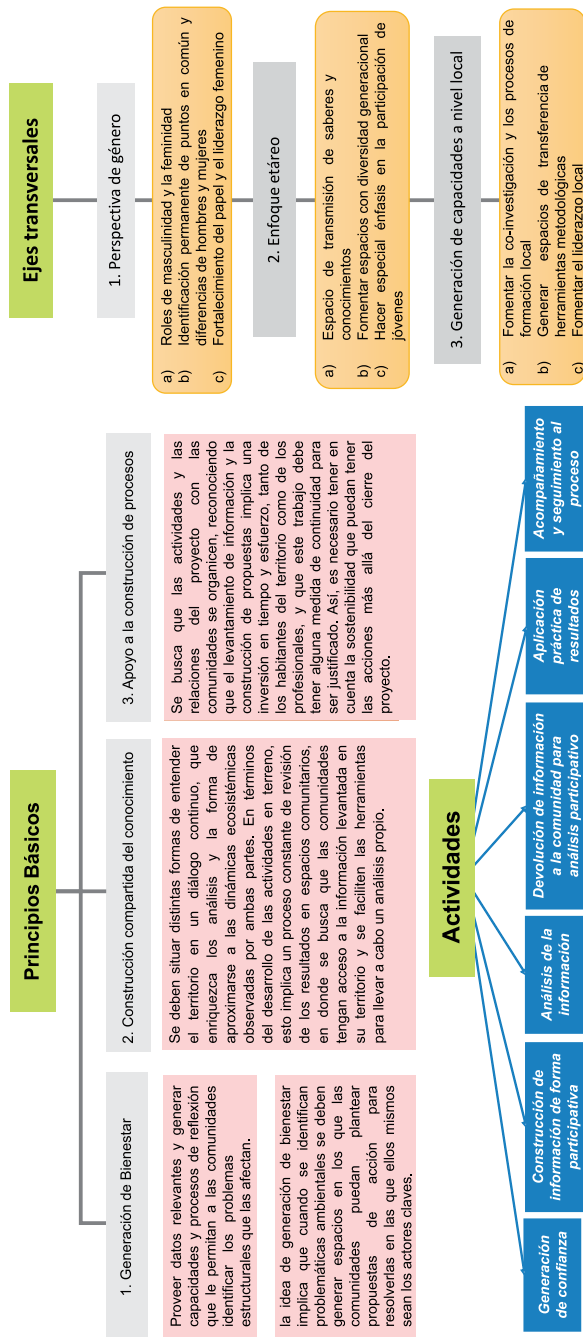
Ejes transversales

1. Perspectiva de género

a) Roles de masculinidad y la feminidad
b) Identificación permanente de puntos en común y diferencias de hombres y mujeres
c) Fortalecimiento del papel y el liderazgo femenino

2. Enfoque etáreo

a) Espacio de transmisión de saberes y conocimientos
b) Fomentar espacios con diversidad generacional
c) Hacer especial énfasis en la participación de jóvenes

3. Generación de capacidades a nivel local

a) Fomentar la co-investigación y los procesos de formación local
b) Generar espacios de transferencia de herramientas metodológicas
c) Fomentar el liderazgo local

Principios Básicos

1. Generación de Bienestar

Proveer datos relevantes y generar capacidades y procesos de reflexión que le permitan a las comunidades identificar los problemas estructurales que las afectan.

la idea de generación de bienestar implica que cuando se identifican problemáticas ambientales se deben generar espacios en los que las comunidades puedan plantear propuestas de acción para resolverlas en las que ellos mismos sean los actores claves.

2. Construcción compartida del conocimiento

Se deben situar distintas formas de entender el territorio en un diálogo continuo, que enriquezca los análisis y la forma de aproximarse a las dinámicas ecosistémicas observadas por ambas partes. En términos del desarrollo de las actividades en terreno, esto implica un proceso constante de revisión de los resultados en espacios comunitarios, en donde se busca que las comunidades tengan acceso a la información levantada en su territorio y se faciliten las herramientas para llevar a cabo un análisis propio.

3. Apoyo a la construcción de procesos

Se busca que las actividades y las relaciones del proyecto con comunidades se organicen, reconociendo que el levantamiento de información y la construcción de propuestas implica una inversión en tiempo y esfuerzo, tanto de los habitantes del territorio como de los profesionales, y que este trabajo debe tener alguna medida de continuidad para ser justificado. Así, es necesario tener en cuenta la sostenibilidad que puedan tener las acciones más allá del cierre del proyecto.

Actividades

Generación de confianza

Construcción de información de forma participativa

Análisis de la información

Devolución de información a la comunidad para análisis participativo

Aplicación práctica de resultados

Acompañamiento y seguimiento al proceso